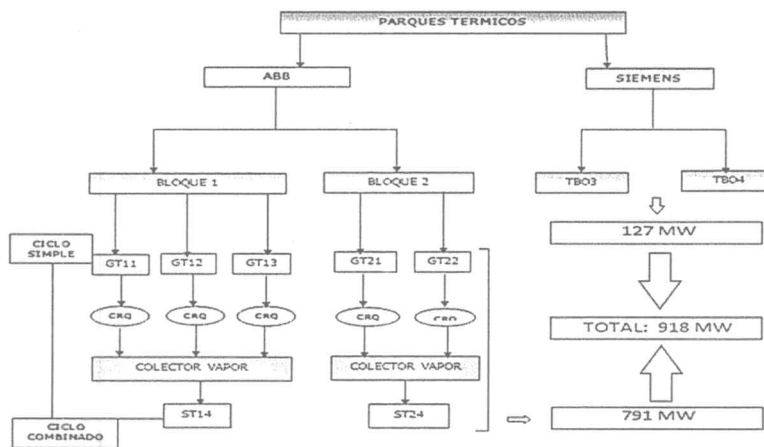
PARQUES TERMICOS

ABB

SIEMENS

BLOQUE 1

BLOQUE 2

TBO3

TBO4

127 MW

CICLO SIMPLE

GT11

GT12

GT13

GT21

GT22

CRQ

CRQ

CRQ

CRQ

CRQ

TOTAL: 918 MW

COLECTOR VAPOR

COLECTOR VAPOR

ST14

ST24

791 MW

CICLO COMBINADO